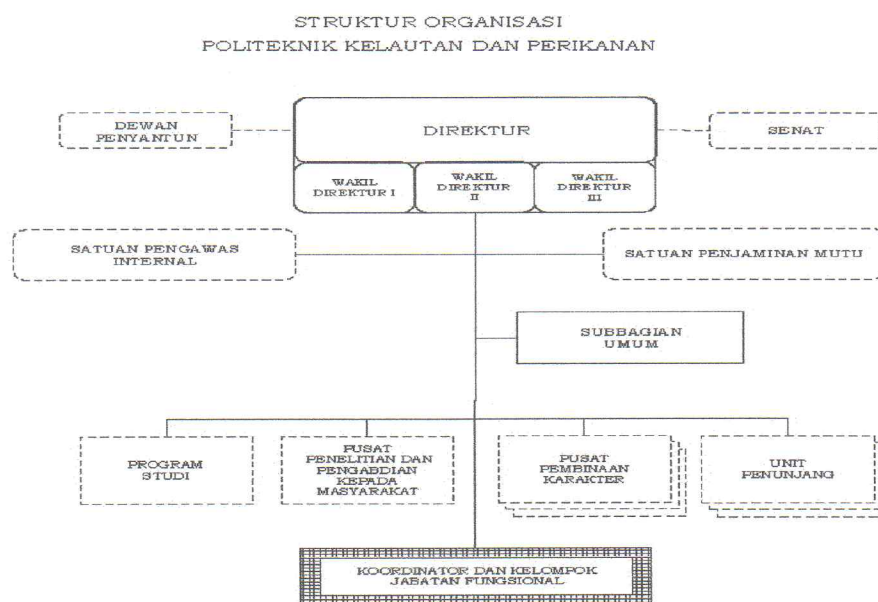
STRUKTUR ORGANISASI
POLITEKNIK KELAUTAN DAN PERIKANAN

DEWAN PENYANTUN

DIREKTUR

SENAT

WAKIL DIREKTUR I

WAKIL DIREKTUR II

WAKIL DIREKTUR III

SATUAN PENGAWAS INTERNAL

SATUAN PENJAMINAN MUTU

SUBBAGIAN UMUM

PROGRAM STUDI

PUSAT PENELITIAN DAN PENGABDIAN KEPADA MASYARAKAT

PUSAT PEMBINAAN KARAKTER

UNIT PENUNJANG

KOORDINATOR DAN KELOMPOK JABATAN FUNGSIONAL